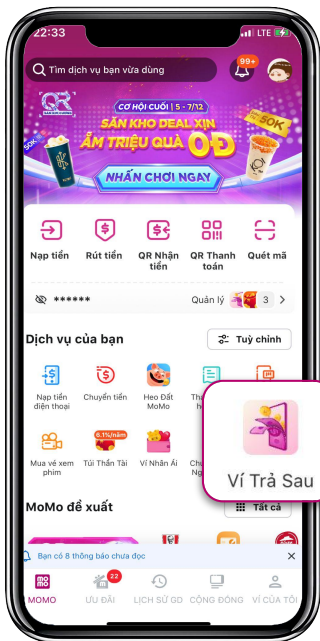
22:33
LTE

Tìm dịch vụ bạn vừa dùng

99+

QR

CƠ HỘI CUỐI | 5 - 7/12

SĂN KHO DEAL XỊN

ẴM TRIỆU QUÀ 0Đ

50K

50K

NHẤN CHƠI NGAY

Nạp tiền

Rút tiền

QR Nhận tiền

QR Thanh toán

Quét mã

******

Quản lý

3

Dịch vụ của bạn

Tuỳ chỉnh

Nạp tiền điện thoại

Chuyển tiền

Heo Đất MoMo

Th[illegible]

Mua vé xem phim

6.1%/năm

Túi Thần Tài

Ví Nhân Ái

Ch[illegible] Ng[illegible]

Ví Trả Sau

MoMo đề xuất

Tất cả

Bạn có 8 thông báo chưa đọc

MOMO

22

ƯU ĐÃI

LỊCH SỬ GD

CỘNG ĐỒNG

VÍ CỦA TÔI